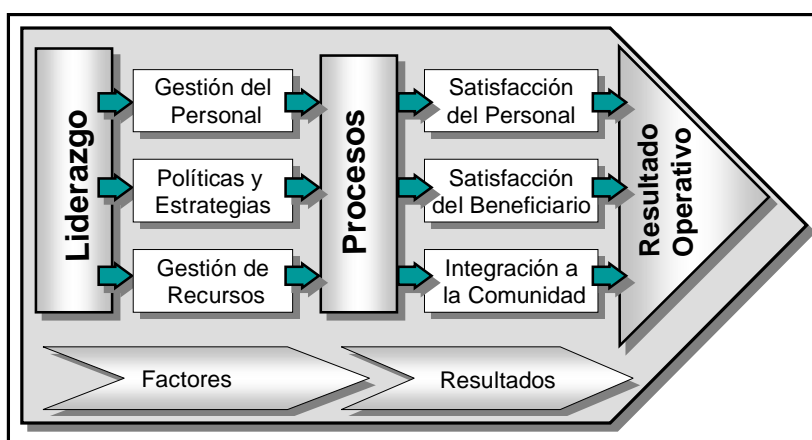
Liderazgo

Gestión del Personal

Políticas y Estrategias

Gestión de Recursos

Procesos

Satisfacción del Personal

Satisfacción del Beneficiario

Integración a la Comunidad

Resultado Operativo

Factores

Resultados